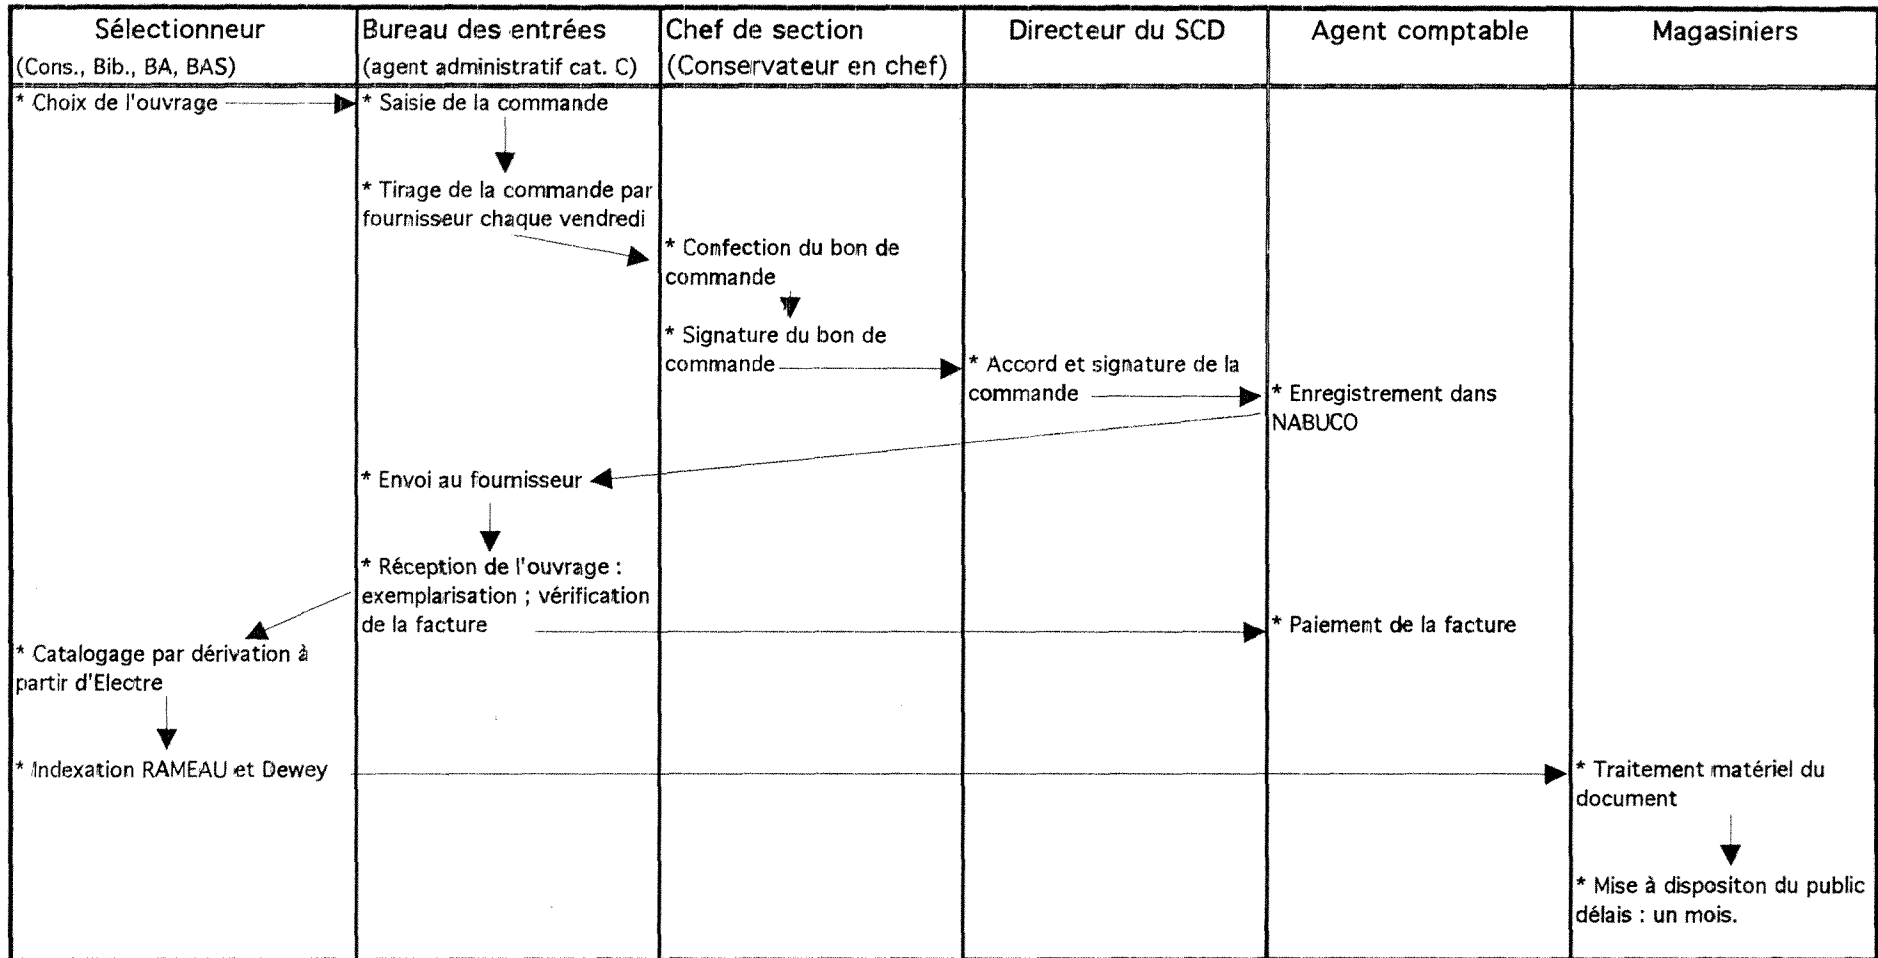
| Sélectionneur (Cons., Bib., BA, BAS) | Bureau des entrées (agent administratif cat. C) | Chef de section (Conservateur en chef) | Directeur du SCD | Agent comptable | Magasiniers |
|---|---|---|---|---|---|
| * Choix de l'ouvrage | * Saisie de la commande | | | | |
| | * Tirage de la commande par fournisseur chaque vendredi | | | | |
| | | * Confection du bon de commande | | | |
| | | * Signature du bon de commande | * Accord et signature de la commande | * Enregistrement dans NABUCO | |
| | * Envoi au fournisseur | | | | |
| | * Réception de l'ouvrage : exemplarisation ; vérification de la facture | | | * Paiement de la facture | |
| * Catalogage par dérivation à partir d'Electre | | | | | |
| * Indexation RAMEAU et Dewey | | | | | * Traitement matériel du document |
| | | | | | * Mise à dispositon du public délais : un mois. |